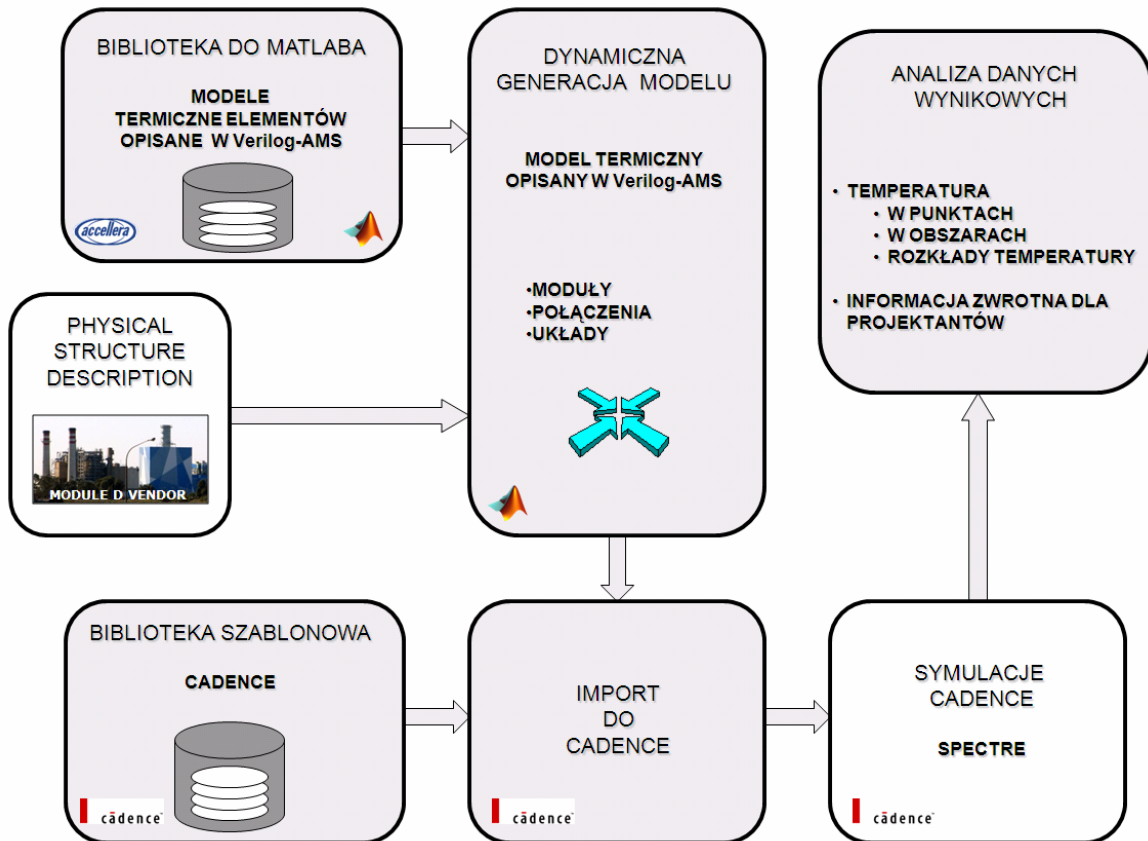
BIBLIOTEKA DO MATLABA

MODELE TERMICZNE ELEMENTÓW OPISANE W Verilog-AMS

accellera

DYNAMICZNA GENERACJA MODELU

MODEL TERMICZNY OPISANY W Verilog-AMS

•MODUŁY
•POŁĄCZENIA
•UKŁADY

ANALIZA DANYCH WYNIKOWYCH

• TEMPERATURA
• W PUNKTACH
• W OBSZARACH
• ROZKŁADY TEMPERATURY

• INFORMACJA ZWROTNA DLA PROJEKTANTÓW

PHYSICAL STRUCTURE DESCRIPTION

MODULE D VENDOR

BIBLIOTEKA SZABLONOWA

CADENCE

cādence

IMPORT DO CADENCE

cādence

SYMULACJE CADENCE

SPECTRE

cādence